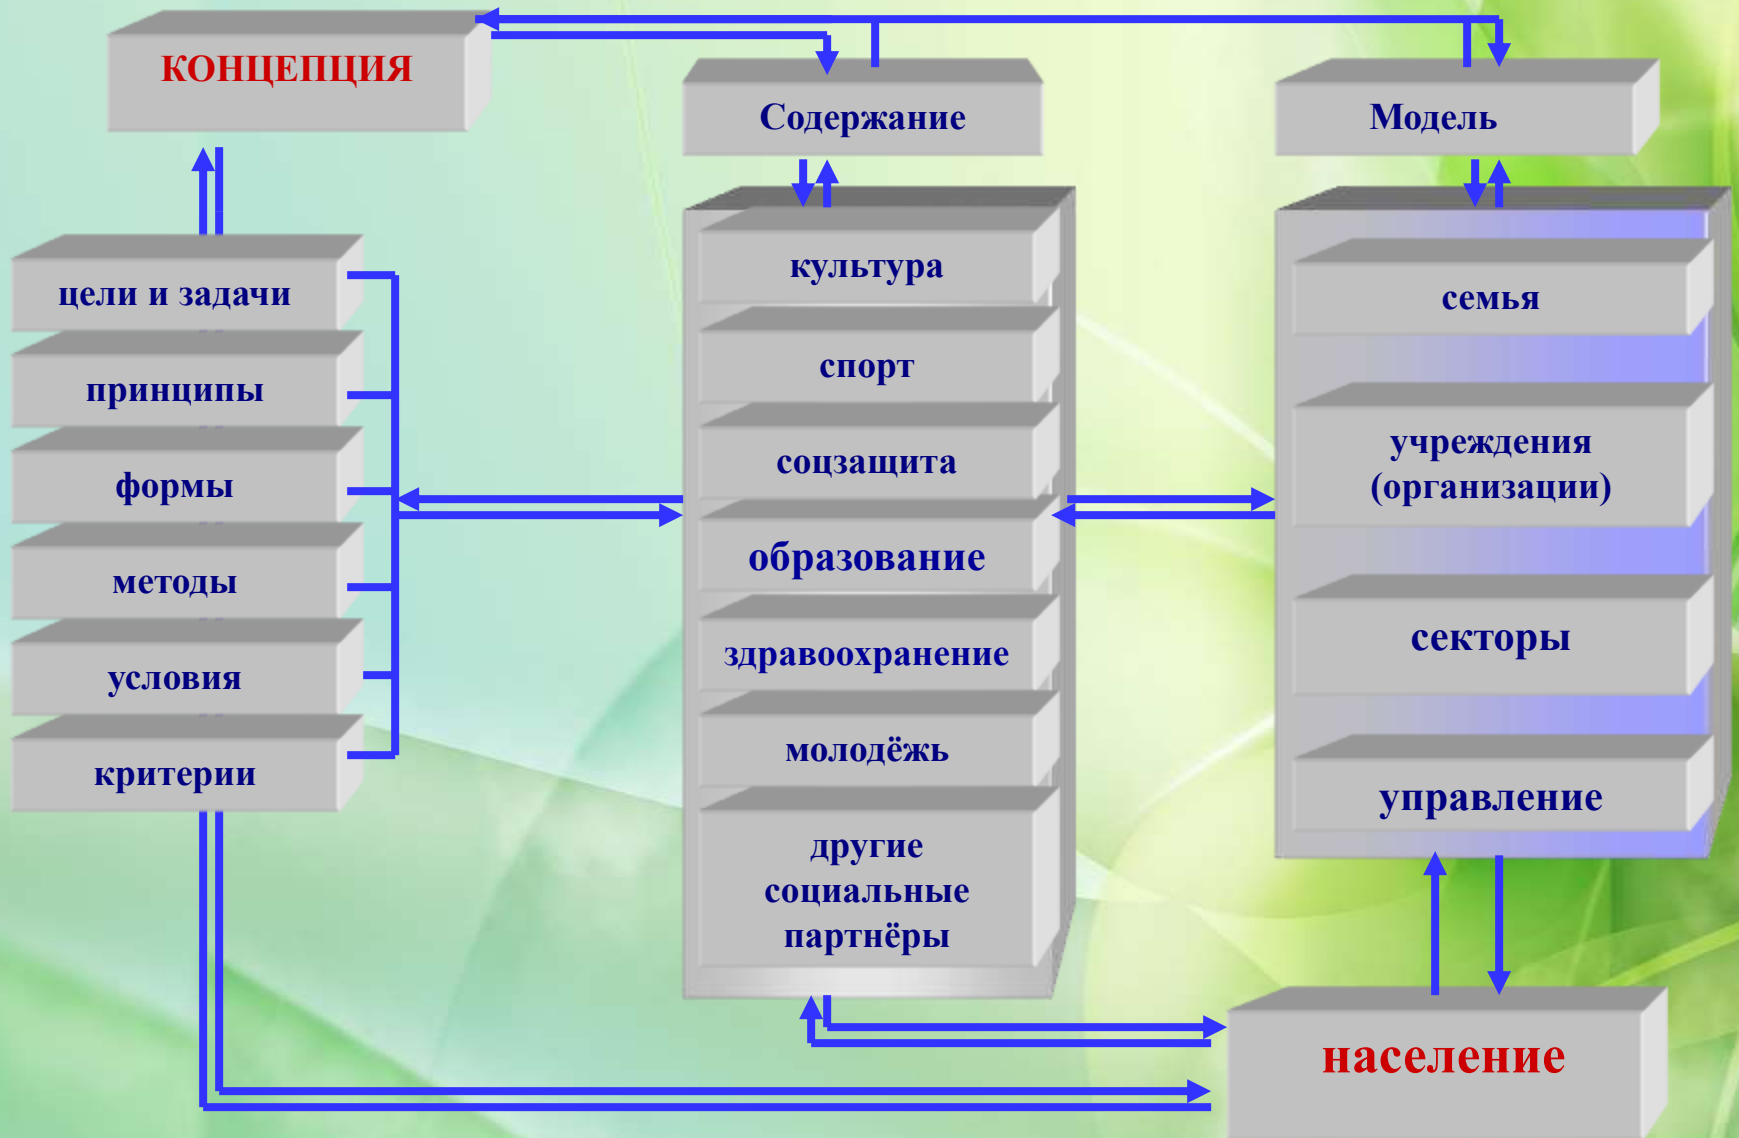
КОНЦЕПЦИЯ

Содержание

Модель

цели и задачи

принципы

формы

методы

условия

критерии

культура

спорт

соцзащита

образование

здравоохранение

молодёжь

другие социальные партнёры

семья

учреждения (организации)

секторы

управление

население